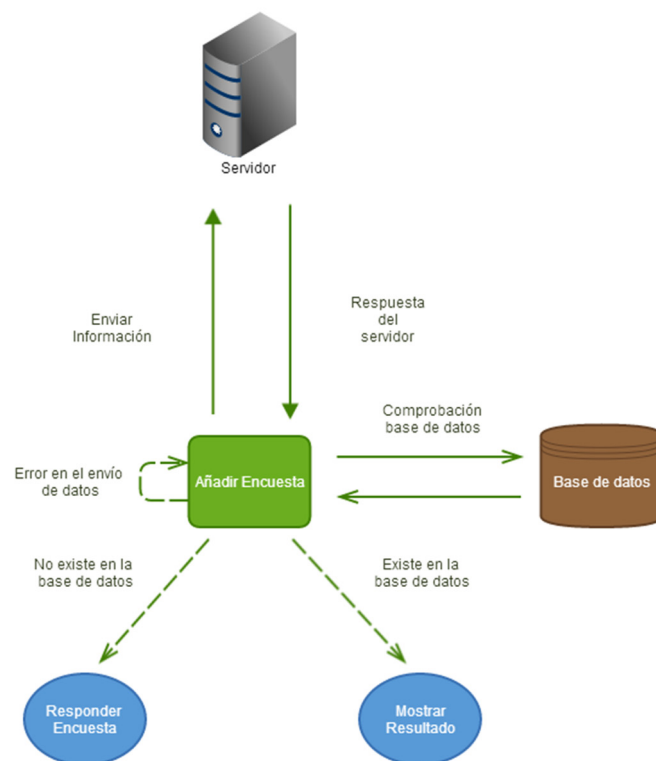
Servidor

Enviar
Información

Respuesta
del
servidor

Comprobación
base de datos

Error en el envío
de datos

Añadir Encuesta

Base de datos

No existe en la
base de datos

Existe en la
base de datos

Responder
Encuesta

Mostrar
Resultado